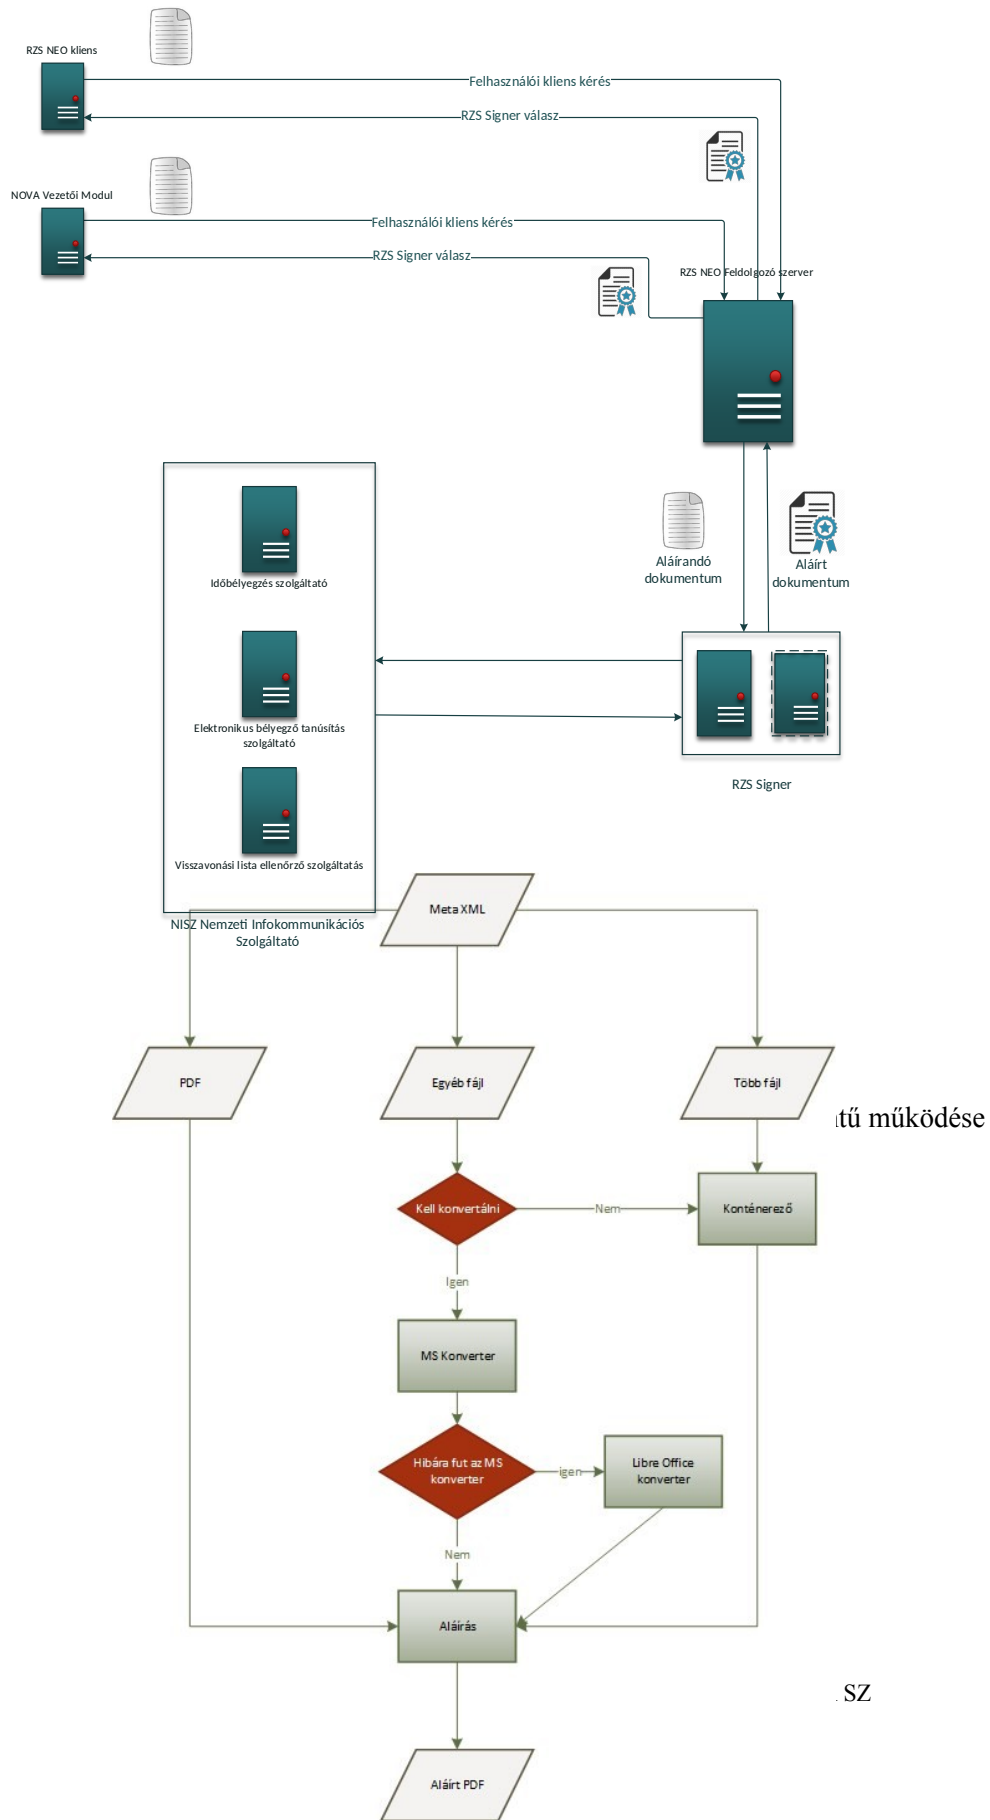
RZS NEO kliens

Felhasználói kliens kérés

RZS Signer válasz

NOVA Vezetői Modul

Felhasználói kliens kérés

RZS Signer válasz

RZS NEO Feldolgozó szerver

Időbélyegzés szolgáltató

Elektronikus bélyegző tanúsítás szolgáltató

Visszavonási lista ellenőrző szolgáltatás

NISZ Nemzeti Infokommunikációs Szolgáltató

Aláírandó dokumentum

Aláírt dokumentum

RZS Signer

Meta XML

PDF

Egyéb fájl

Több fájl

ıtű működése

Kell konvertálni

Nem

Konténerező

Igen

MS Konverter

Hibára fut az MS konverter

igen

Libre Office konverter

Nem

Aláírás

SZ

Aláírt PDF